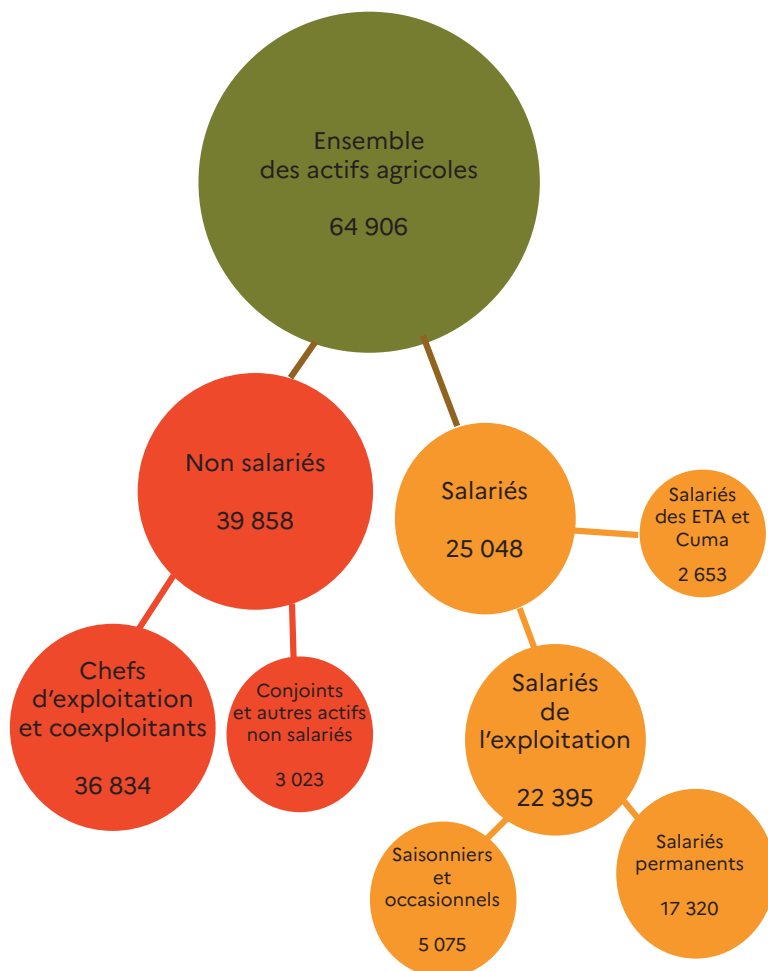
Ensemble des actifs agricoles

64 906

Non salariés

39 858

Salariés

25 048

Salariés des ETA et Cuma

2 653

Chefs d'exploitation et coexploitants

36 834

Conjoints et autres actifs non salariés

3 023

Salariés de l'exploitation

22 395

Saisonniers et occasionnels

5 075

Salariés permanents

17 320